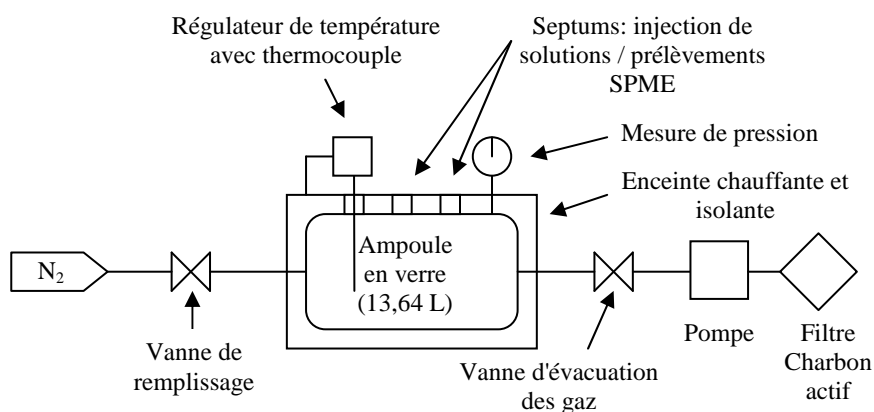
Régulateur de température avec thermocouple

Septums: injection de solutions / prélèvements SPME

Mesure de pression

Enceinte chauffante et isolante

$N_2$

Ampoule en verre (13,64 L)

Vanne de remplissage

Vanne d'évacuation des gaz

Pompe

Filtre Charbon actif